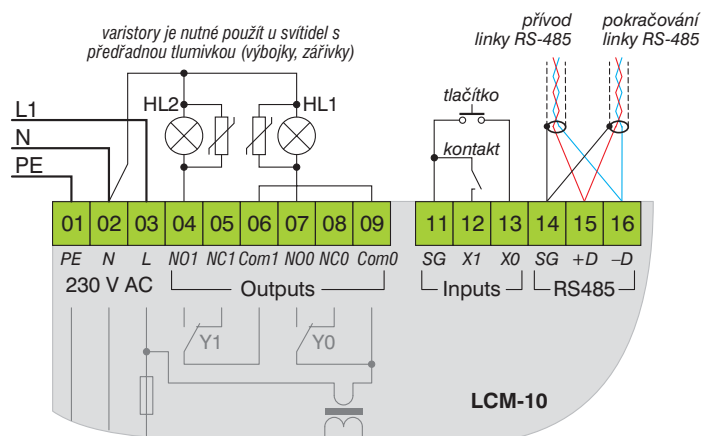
varistory je nutné použít u svítidel s předřadnou tlumivkou (výbojky, zářivky)

přívod linky RS-485

pokračování linky RS-485

L1
N
PE

HL2
HL1

tlačítko
kontakt

| 01 | 02 | 03 | 04 | 05 | 06 | 07 | 08 | 09 | 11 | 12 | 13 | 14 | 15 | 16 |
|---|---|---|---|---|---|---|---|---|---|---|---|---|---|---|
| PE | N | L | NO1 | NC1 | Com1 | NO0 | NC0 | Com0 | SG | X1 | X0 | SG | +D | –D |

230 V AC
Outputs
Inputs
RS485

Y1
Y0

LCM-10